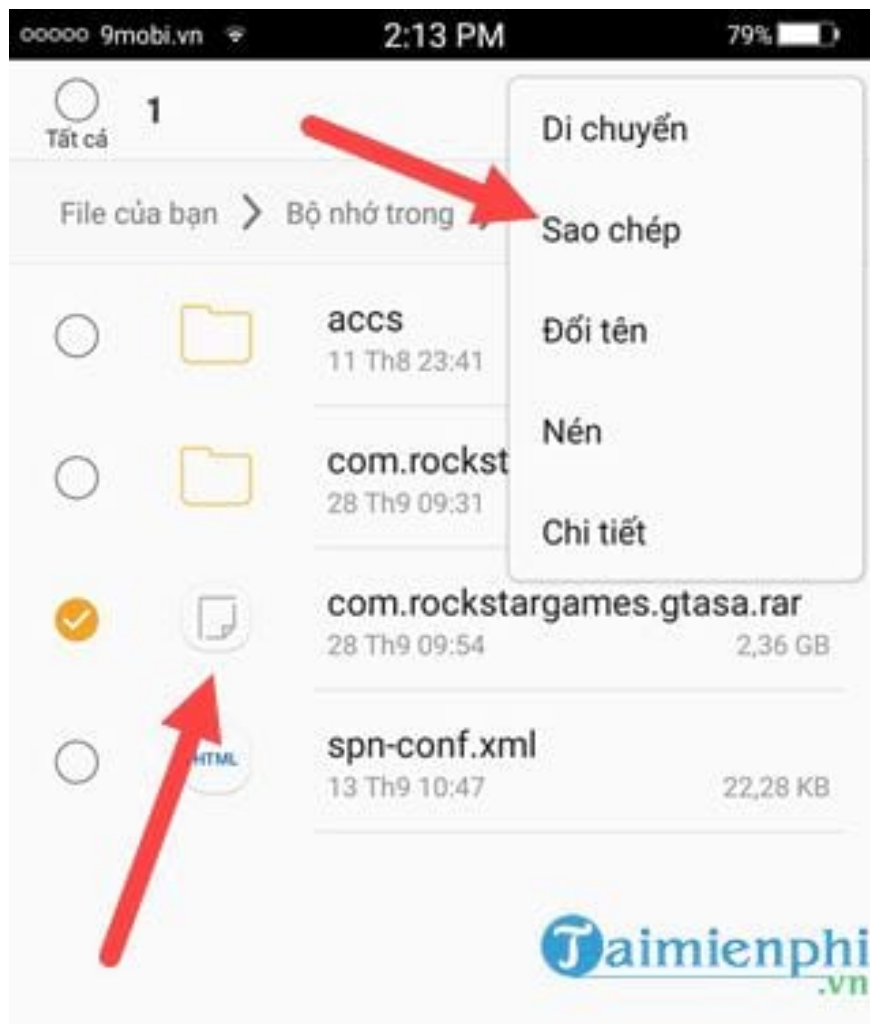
ooooo 9mobi.vn 2:13 PM 79%

Tất cả 1

File của bạn > Bộ nhớ trong

Di chuyển

Sao chép

Đổi tên

Nén

Chi tiết

accs
11 Th8 23:41

com.rockst
28 Th9 09:31

com.rockstargames.gtasa.rar
28 Th9 09:54 2,36 GB

HTML
spn-conf.xml
13 Th9 10:47 22,28 KB

Taimienphi.vn